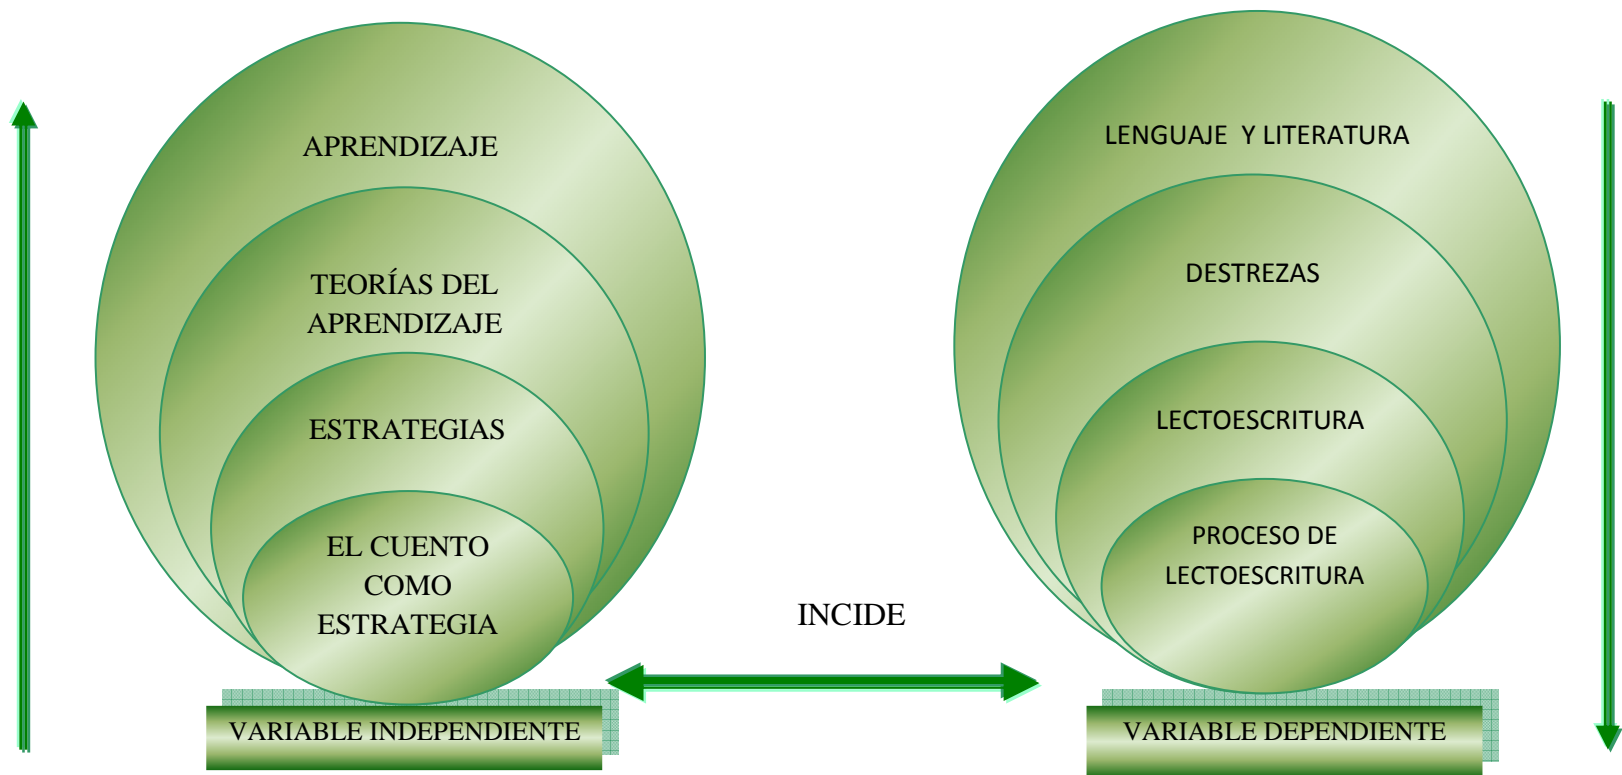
APRENDIZAJE

TEORÍAS DEL APRENDIZAJE

ESTRATEGIAS

EL CUENTO COMO ESTRATEGIA

VARIABLE INDEPENDIENTE

INCIDE

LENGUAJE Y LITERATURA

DESTREZAS

LECTOESCRITURA

PROCESO DE LECTOESCRITURA

VARIABLE DEPENDIENTE